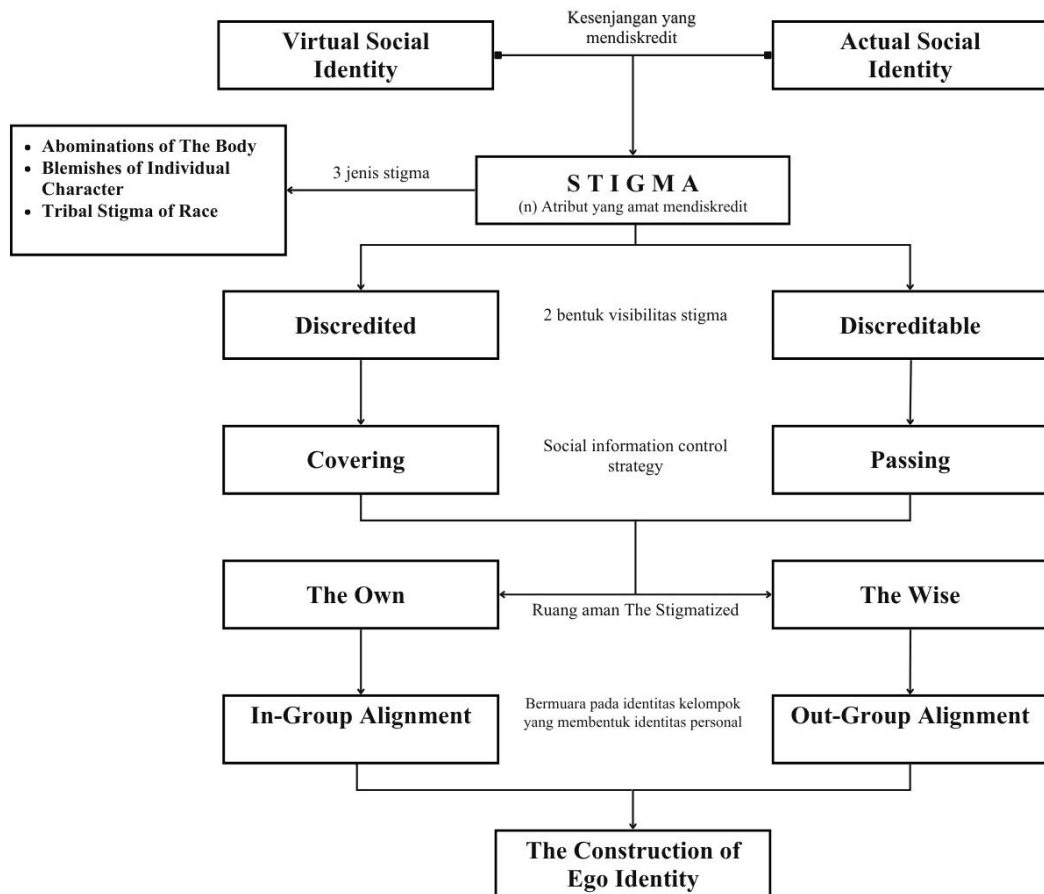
Virtual Social Identity

Kesenjangan yang mendiskredit

Actual Social Identity

- Abominations of The Body
- Blemishes of Individual Character
- Tribal Stigma of Race

3 jenis stigma

STIGMA
(n) Atribut yang amat mendiskredit

Discredited

2 bentuk visibilitas stigma

Discreditable

Covering

Social information control strategy

Passing

The Own

Ruang aman The Stigmatized

The Wise

In-Group Alignment

Bermuara pada identitas kelompok yang membentuk identitas personal

Out-Group Alignment

The Construction of Ego Identity